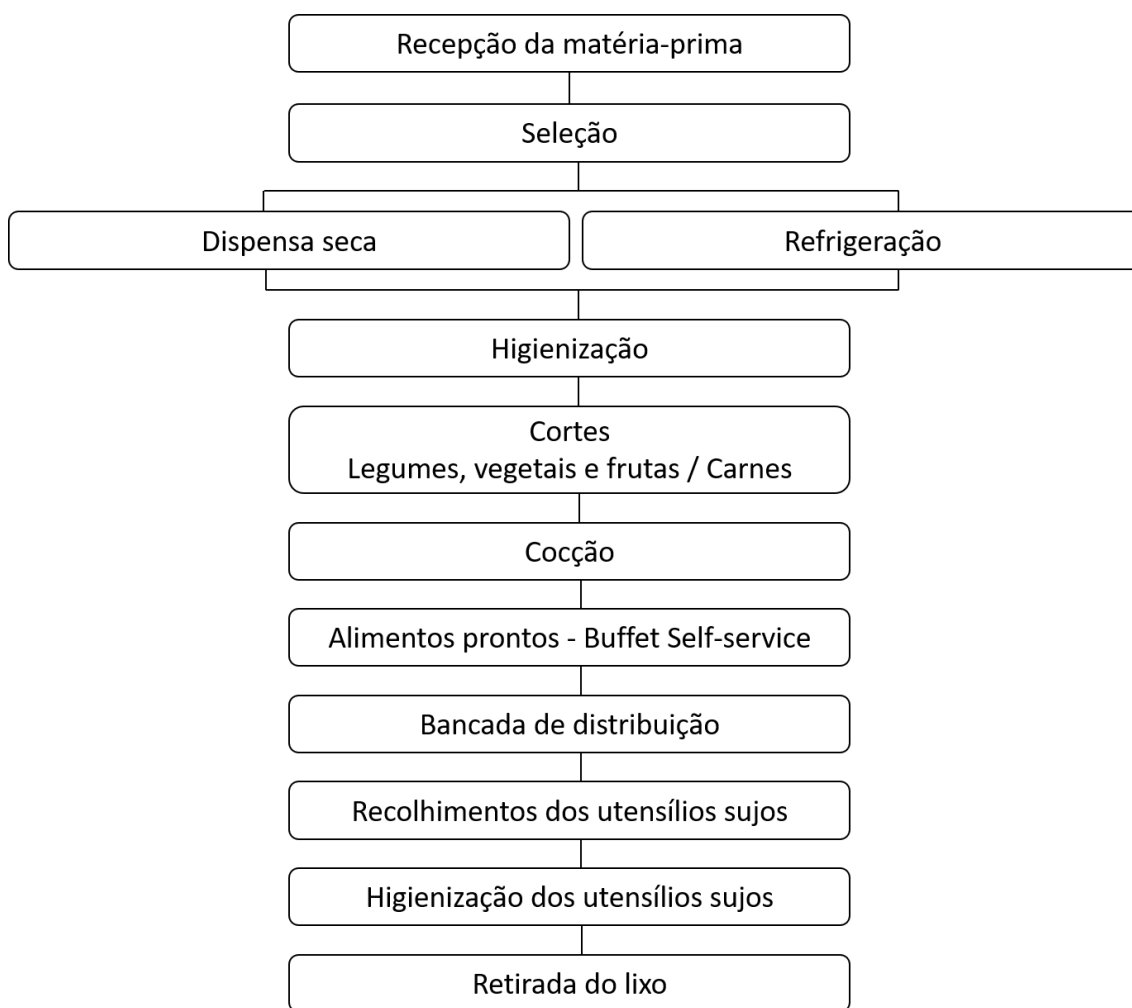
Recepção da matéria-prima

Seleção

Dispensa seca

Refrigeração

Higienização

Cortes
Legumes, vegetais e frutas / Carnes

Cocção

Alimentos prontos - Buffet Self-service

Bancada de distribuição

Recolhimentos dos utensílios sujos

Higienização dos utensílios sujos

Retirada do lixo